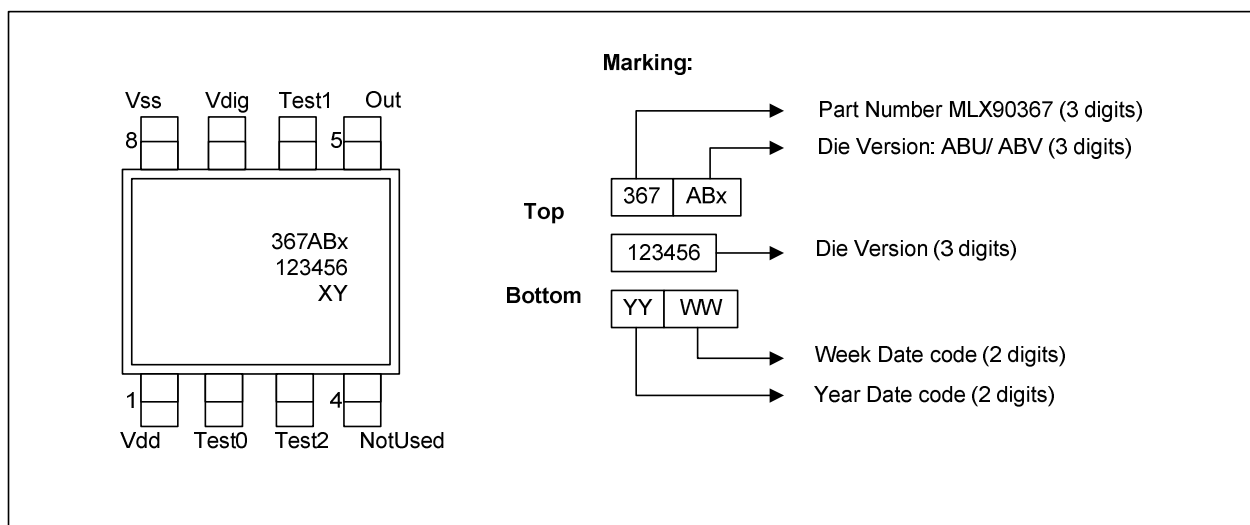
Vss Vdig Test1 Out

8 5

367ABx
123456
XY

1 4

Vdd Test0 Test2 NotUsed

Marking:

Part Number MLX90367 (3 digits)

Die Version: ABU/ ABV (3 digits)

Top

| 367 | ABx |
|---|---|

| 123456 |
|---|

Die Version (3 digits)

Bottom

| YY | WW |
|---|---|

Week Date code (2 digits)

Year Date code (2 digits)